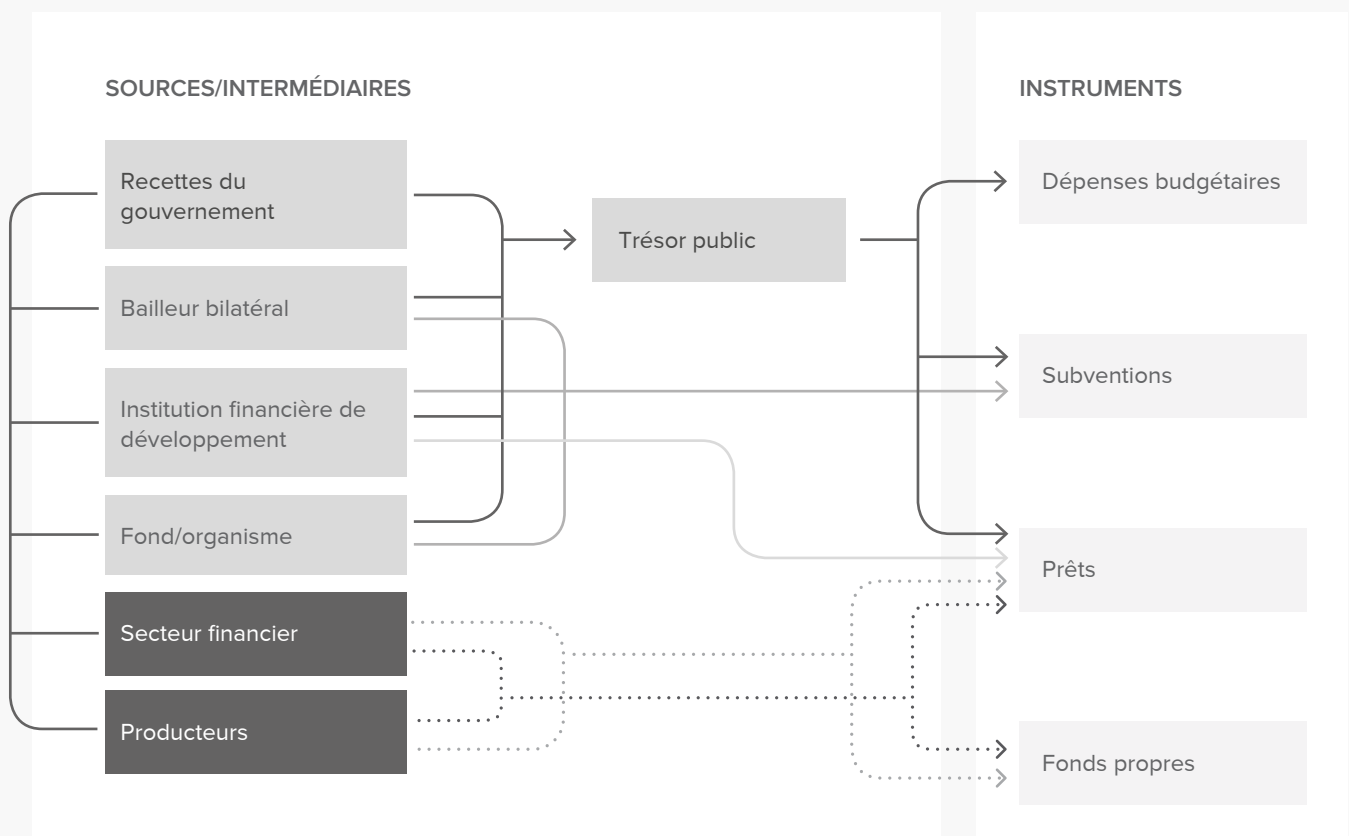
SOURCES/INTERMÉDIAIRES

Recettes du gouvernement

Bailleur bilatéral

Institution financière de développement

Fond/organisme

Secteur financier

Producteurs

Trésor public

INSTRUMENTS

Dépenses budgétaires

Subventions

Prêts

Fonds propres